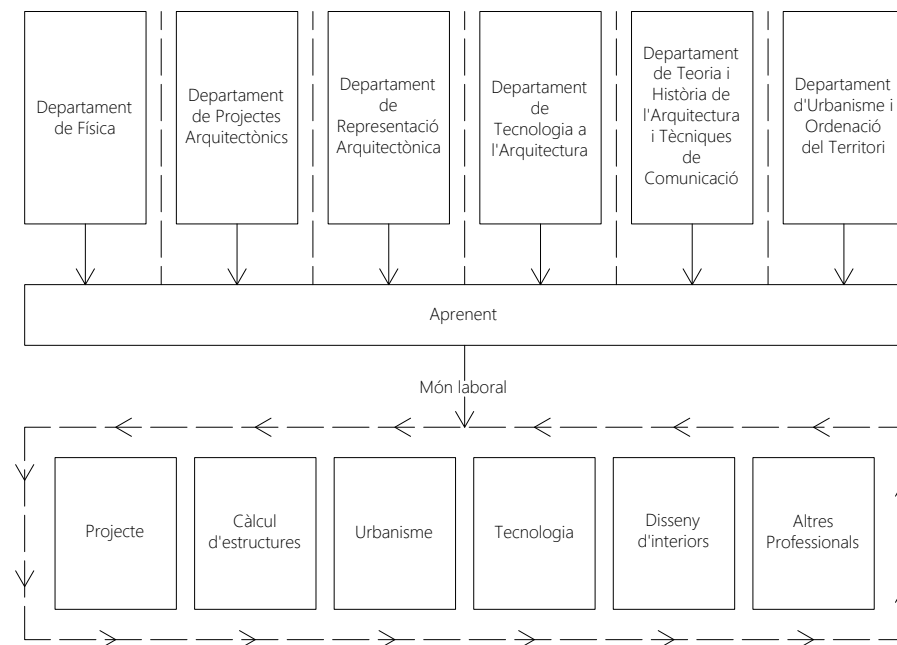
Departament de Física

Departament de Projectes Arquitectònics

Departament de Representació Arquitectònica

Departament de Tecnologia a l'Arquitectura

Departament de Teoria i Història de l'Arquitectura i Tècniques de Comunicació

Departament d'Urbanisme i Ordenació del Territori

Aprenent

Món laboral

Projecte

Càlcul d'estructures

Urbanisme

Tecnologia

Disseny d'interiors

Altres Professionals